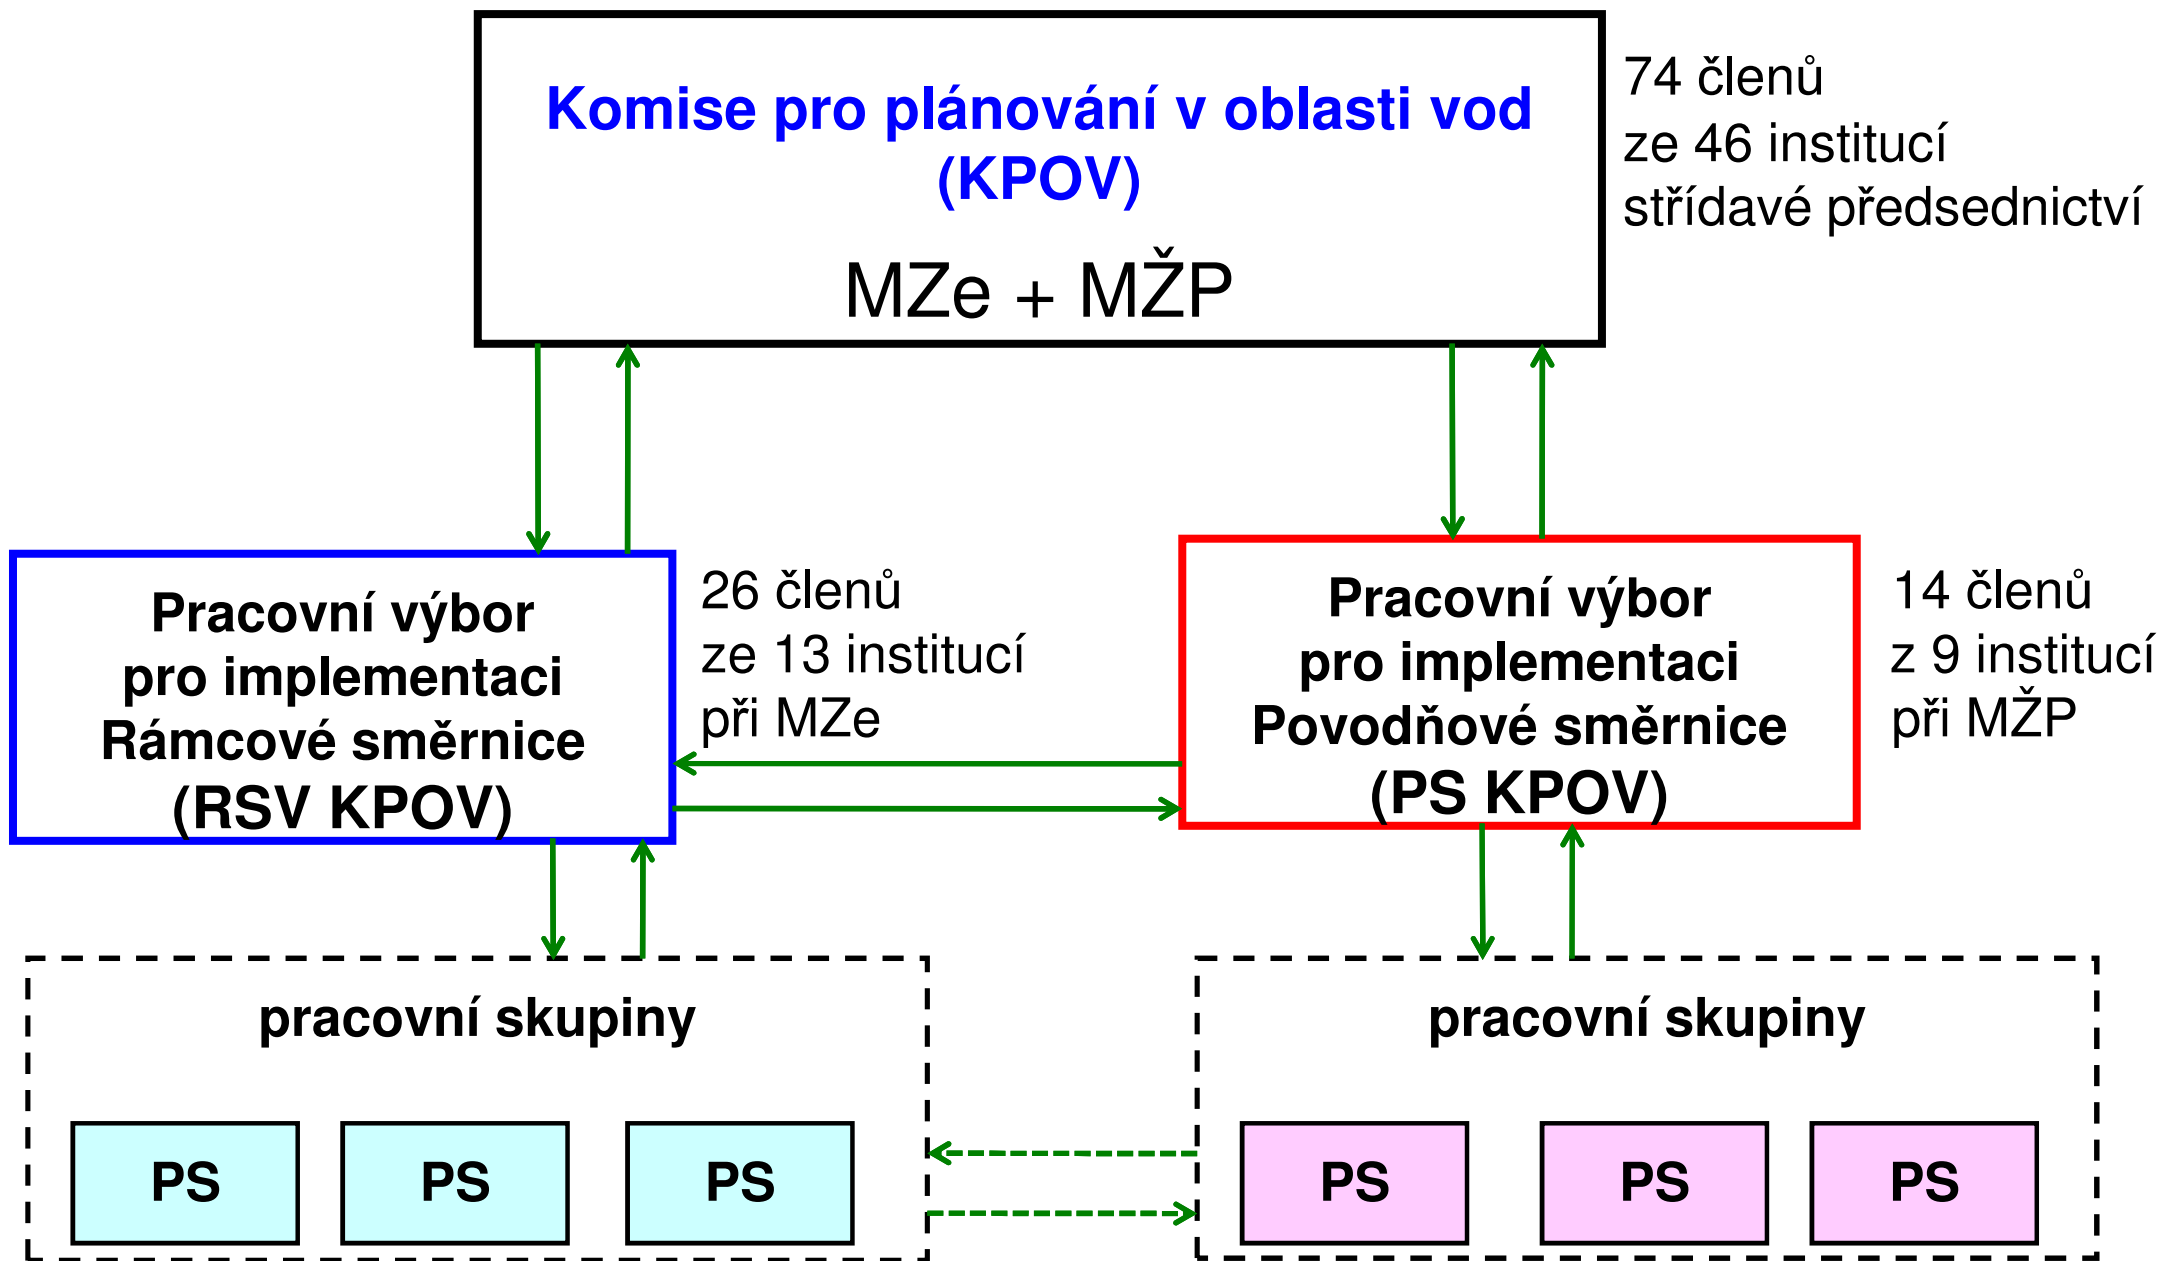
Komise pro plánování v oblasti vod (KPOV)

MZe + MŽP

74 členů
ze 46 institucí
střídavé předsednictví

Pracovní výbor pro implementaci Rámcové směrnice (RSV KPOV)

26 členů
ze 13 institucí
při MZe

Pracovní výbor pro implementaci Povodňové směrnice (PS KPOV)

14 členů
z 9 institucí
při MŽP

pracovní skupiny

PS PS PS

pracovní skupiny

PS PS PS